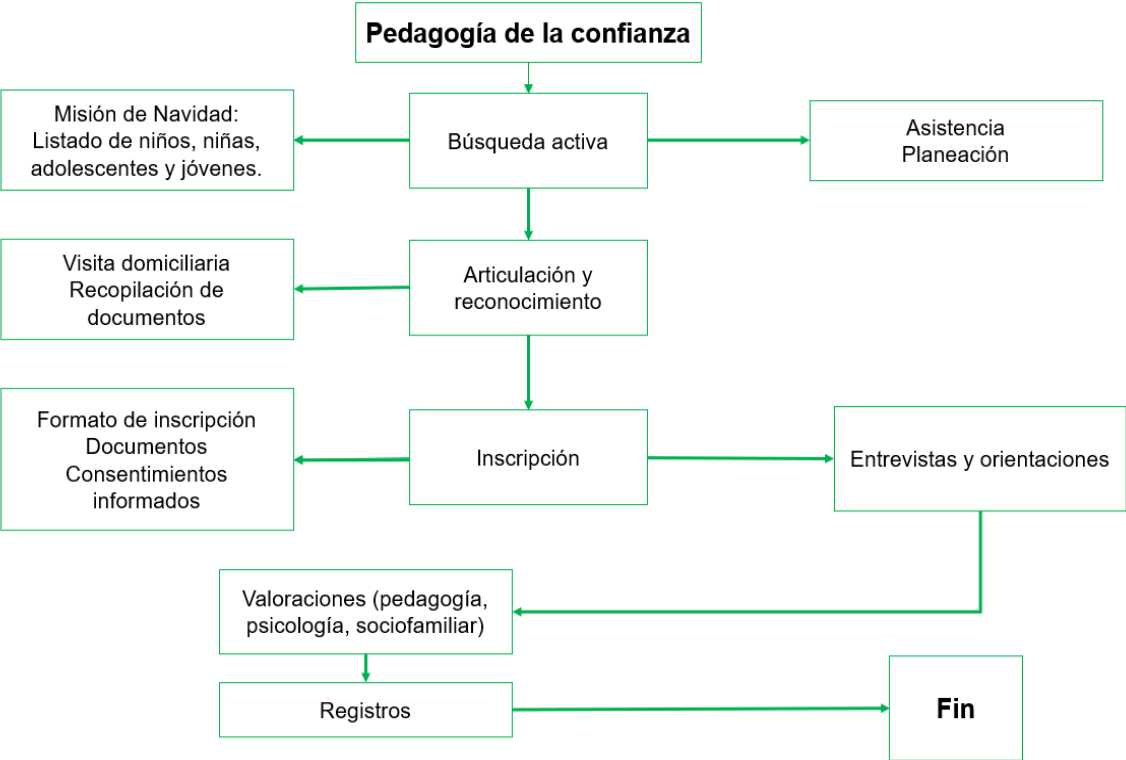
Pedagogía de la confianza

Misión de Navidad: Listado de niños, niñas, adolescentes y jóvenes.

Búsqueda activa

Asistencia
Planeación

Visita domiciliaria
Recopilación de documentos

Articulación y reconocimiento

Formato de inscripción
Documentos
Consentimientos informados

Inscripción

Entrevistas y orientaciones

Valoraciones (pedagogía, psicología, sociofamiliar)

Registros

Fin